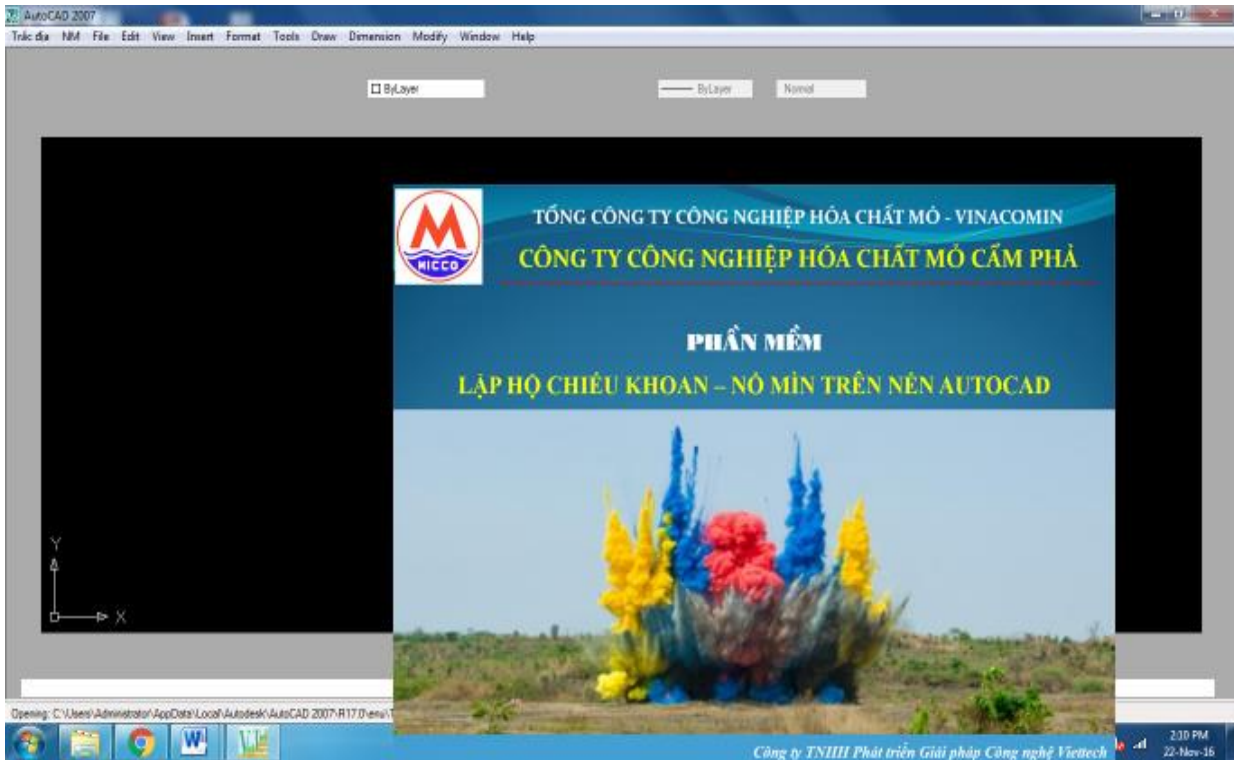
AutoCAD 2007

Trắc địa NM File Edit View Insert Format Tools Draw Dimension Modify Window Help

ByLayer

ByLayer Normal

M MICCO

TỔNG CÔNG TY CÔNG NGHIỆP HÓA CHẤT MỎ - VINACOMIN

CÔNG TY CÔNG NGHIỆP HÓA CHẤT MỎ CẨM PHẢ

PHẦN MỀM

LẬP HỘ CHIẾU KHOAN – NỔ MÌN TRÊN NỀN AUTOCAD

Y

X

Opening: C:\Users\Administrator\AppData\Local\Autodesk\AutoCAD 2007\R17.0\enu\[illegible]

Công ty TNHH Phát triển Giải pháp Công nghệ Viettech

2:10 PM
22-Nov-16